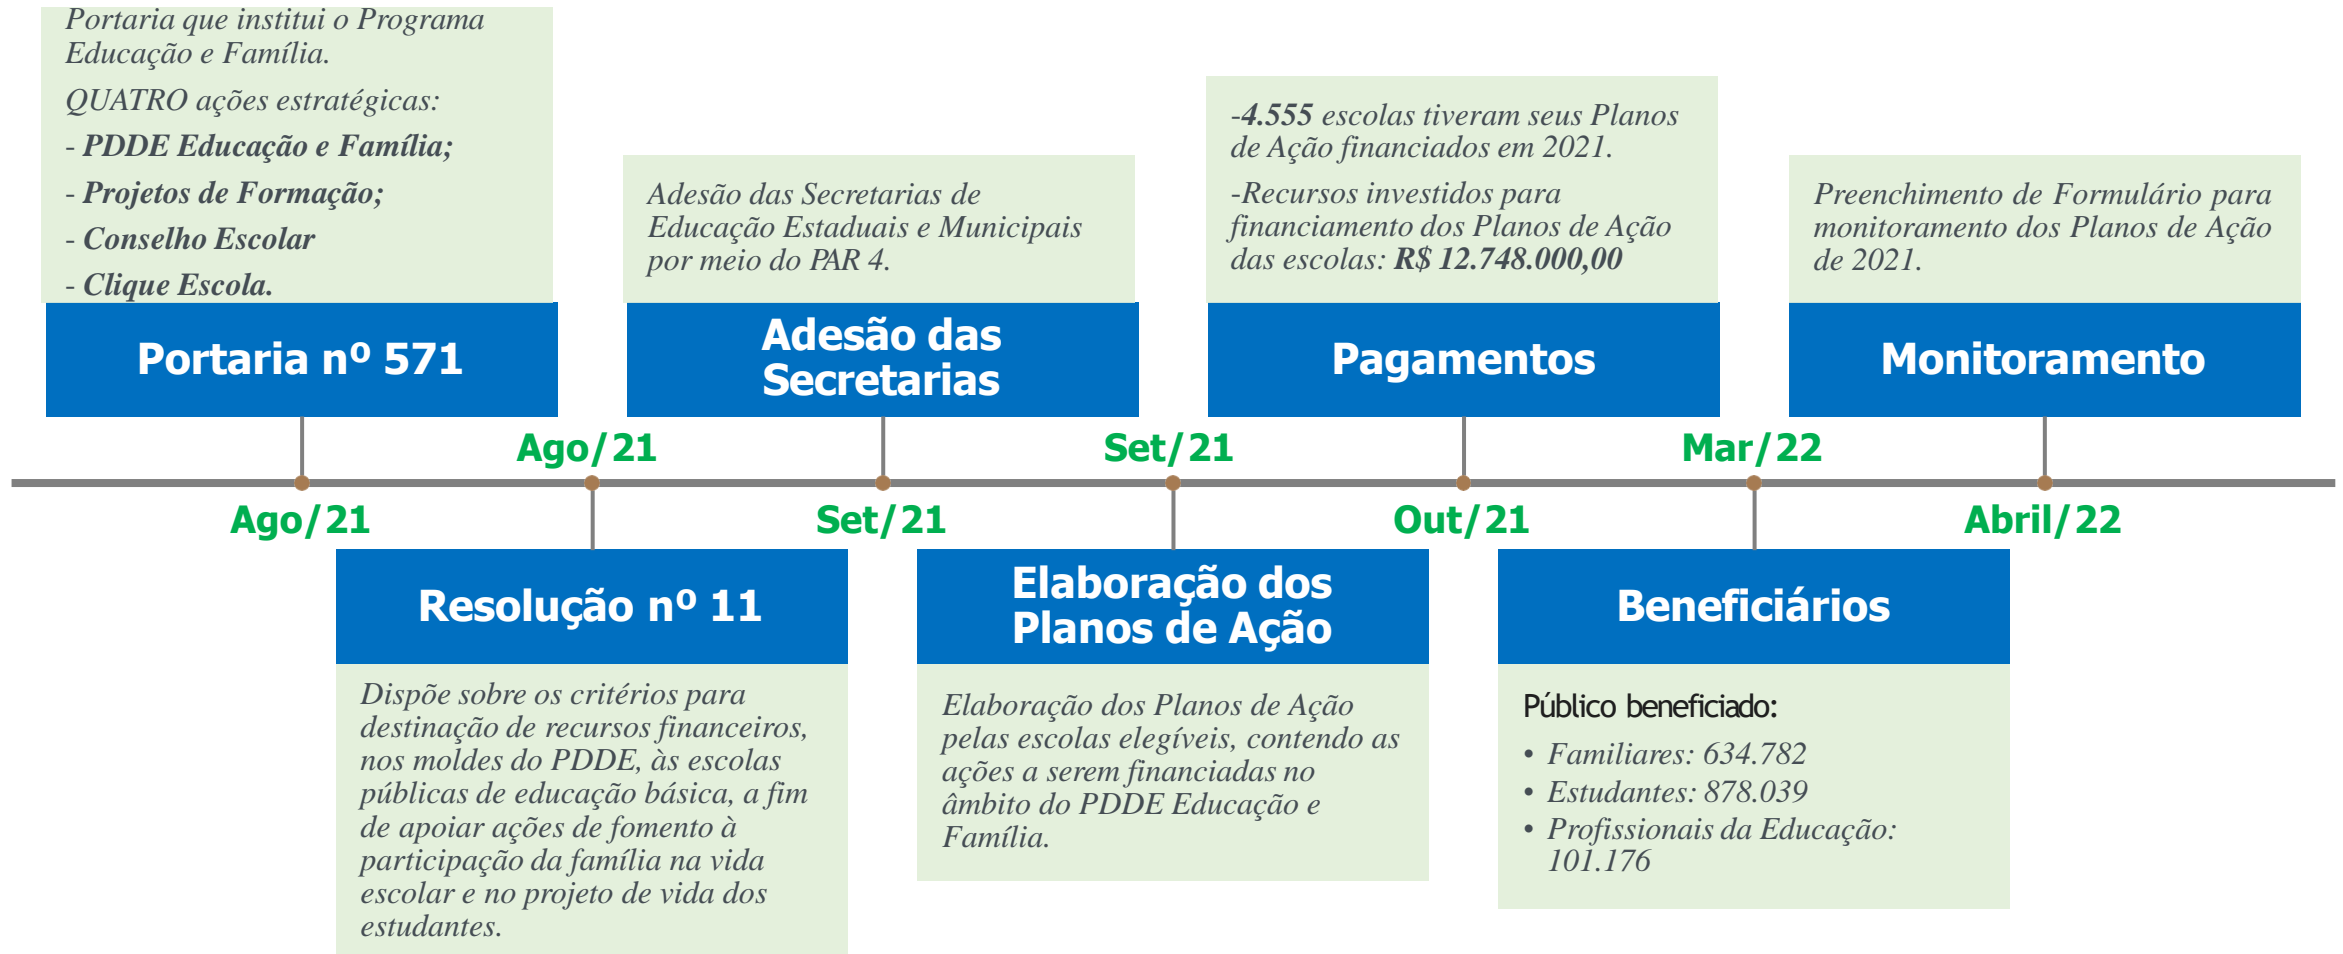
Portaria que institui o Programa Educação e Família.

QUATRO ações estratégicas:

- PDDE Educação e Família;

- Projetos de Formação;

- Conselho Escolar

- Clique Escola.

Portaria nº 571

Ago/21

Ago/21

Resolução nº 11

Dispõe sobre os critérios para destinação de recursos financeiros, nos moldes do PDDE, às escolas públicas de educação básica, a fim de apoiar ações de fomento à participação da família na vida escolar e no projeto de vida dos estudantes.

Adesão das Secretarias de Educação Estaduais e Municipais por meio do PAR 4.

Adesão das Secretarias

Set/21

Set/21

Elaboração dos Planos de Ação

Elaboração dos Planos de Ação pelas escolas elegíveis, contendo as ações a serem financiadas no âmbito do PDDE Educação e Família.

-4.555 escolas tiveram seus Planos de Ação financiados em 2021.

-Recursos investidos para financiamento dos Planos de Ação das escolas: R$ 12.748.000,00

Pagamentos

Out/21

Mar/22

Beneficiários

Público beneficiado:

• Familiares: 634.782
• Estudantes: 878.039
• Profissionais da Educação: 101.176

Preenchimento de Formulário para monitoramento dos Planos de Ação de 2021.

Monitoramento

Abril/22